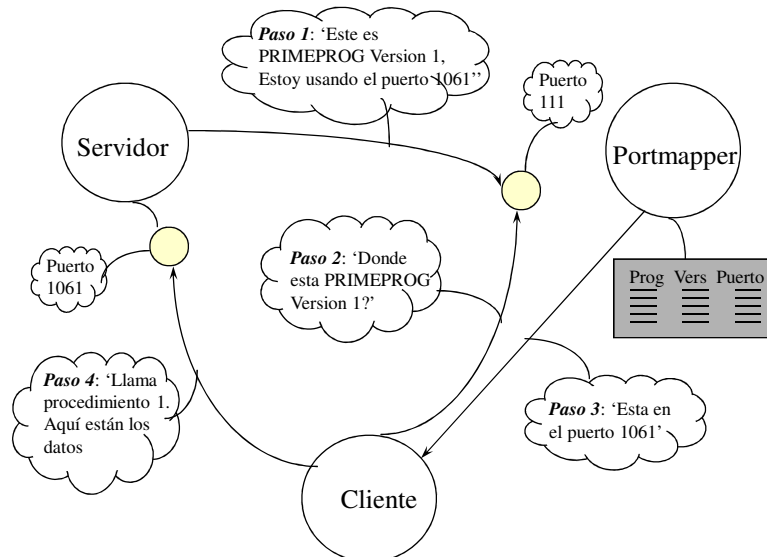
*Paso 1*: 'Este es PRIMEPROG Version 1, Estoy usando el puerto 1061''

Puerto 111

Servidor

Portmapper

Puerto 1061

*Paso 2*: 'Donde esta PRIMEPROG Version 1?'

| Prog | Vers | Puerto |
|---|---|---|

*Paso 4*: 'Llama procedimiento 1. Aquí están los datos

*Paso 3*: 'Esta en el puerto 1061'

Cliente